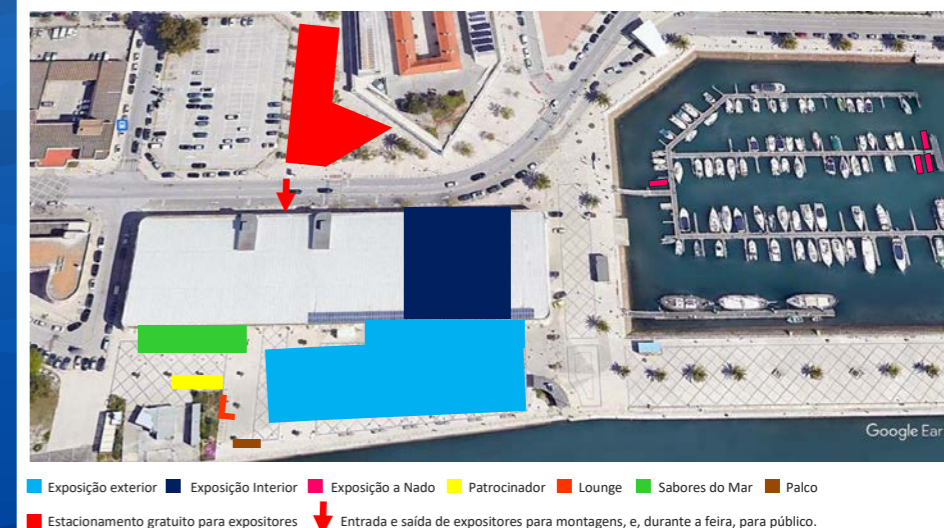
Google Ear

Exposição exterior Exposição Interior Exposição a Nado Patrocinador Lounge Sabores do Mar Palco

Estacionamento gratuito para expositores Entrada e saída de expositores para montagens, e, durante a feira, para público.